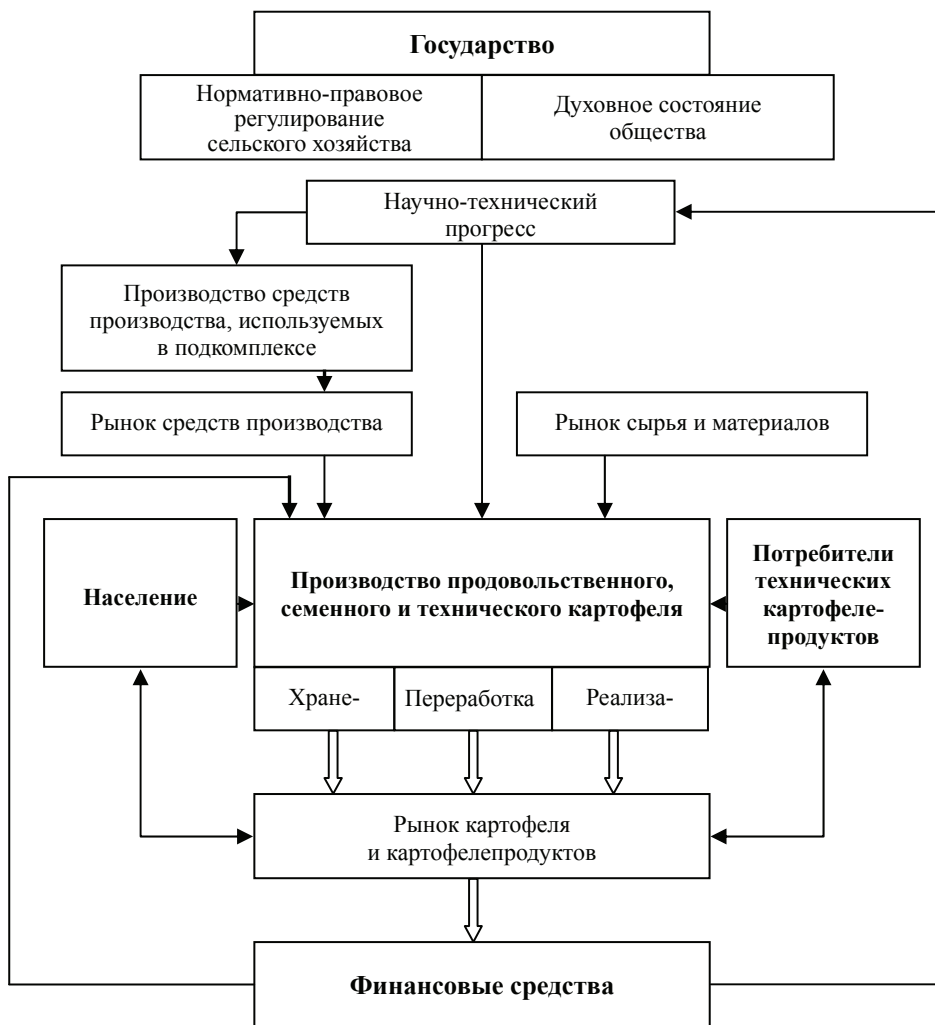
Государство

Нормативно-правовое регулирование сельского хозяйства

Духовное состояние общества

Научно-технический прогресс

Производство средств производства, используемых в подкомплексе

Рынок средств производства

Рынок сырья и материалов

Население

Производство продовольственного, семенного и технического картофеля

Потребители технических картофеле-продуктов

Хране-

Переработка

Реализа-

Рынок картофеля и картофелепродуктов

Финансовые средства